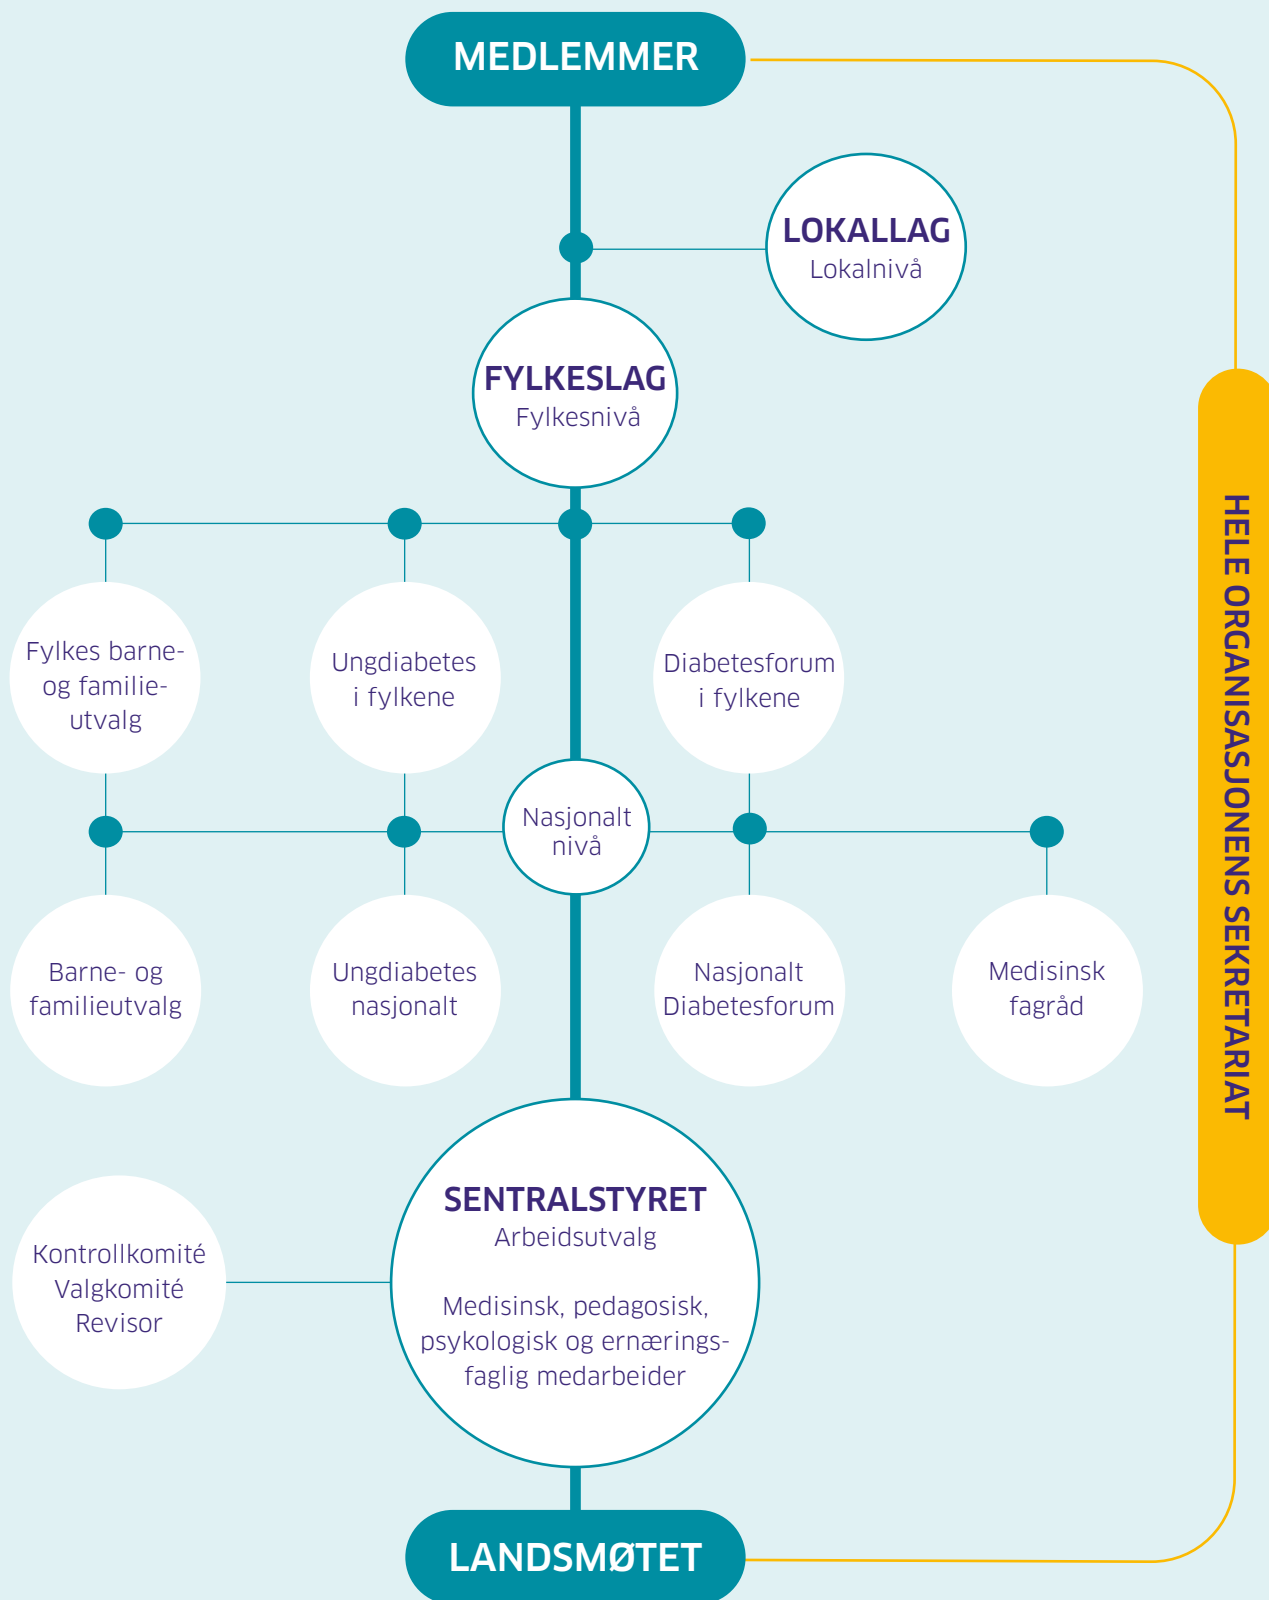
MEDLEMMER

LOKALLAG
Lokalnivå

FYLKESLAG
Fylkesnivå

Fylkes barne- og familieutvalg

Ungdiabetes i fylkene

Diabetesforum i fylkene

Nasjonalt nivå

Barne- og familieutvalg

Ungdiabetes nasjonalt

Nasjonalt Diabetesforum

Medisinsk fagråd

Kontrollkomité
Valgkomité
Revisor

SENTRALSTYRET
Arbeidsutvalg

Medisinsk, pedagosisk, psykologisk og ernæringsfaglig medarbeider

LANDSMØTET

HELE ORGANISASJONENS SEKRETARIAT